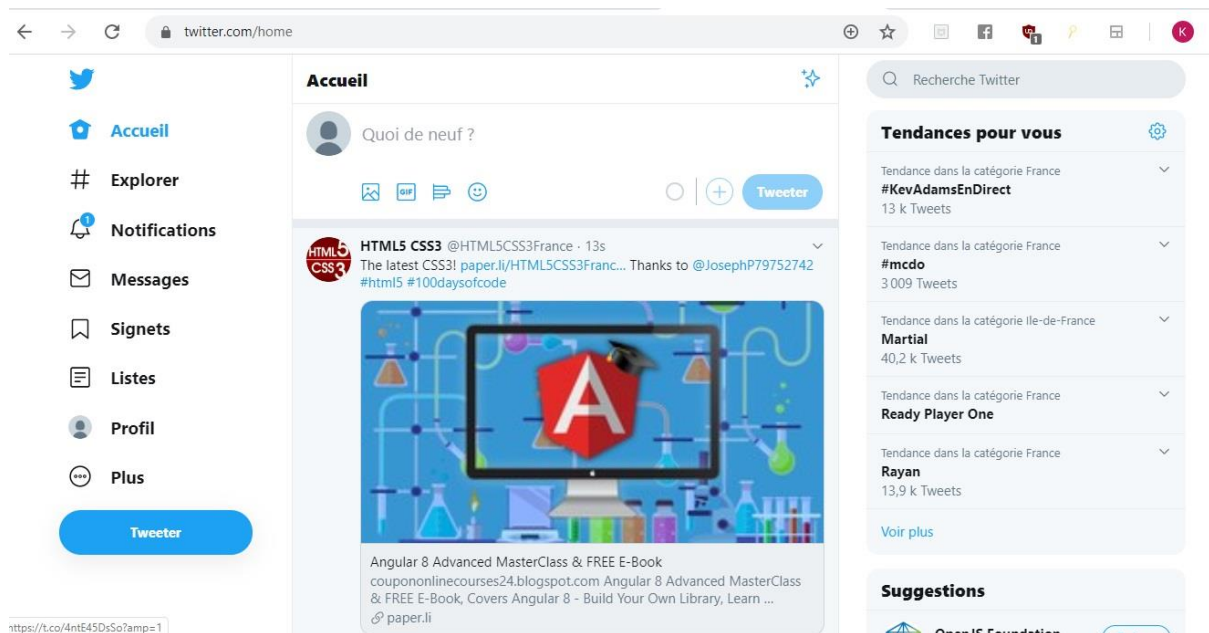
twitter.com/home

K

Accueil
Explorer
1
Notifications
Messages
Signets
Listes
Profil
Plus
Tweeter

Accueil

Quoi de neuf ?

GIF

Tweeter

HTML5 CSS3 @HTML5CSS3France · 13s
The latest CSS3! paper.li/HTML5CSS3Franc... Thanks to @JosephP79752742 #html5 #100daysofcode

HTML5 CSS3

Angular 8 Advanced MasterClass & FREE E-Book
couponnlinecourses24.blogspot.com Angular 8 Advanced MasterClass & FREE E-Book, Covers Angular 8 - Build Your Own Library, Learn ...
paper.li

Recherche Twitter

Tendances pour vous

Tendance dans la catégorie France
#KevAdamsEnDirect
13 k Tweets

Tendance dans la catégorie France
#mcdo
3 009 Tweets

Tendance dans la catégorie Ile-de-France
Martial
40,2 k Tweets

Tendance dans la catégorie France
Ready Player One

Tendance dans la catégorie France
Rayan
13,9 k Tweets

Voir plus

Suggestions

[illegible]

https://t.co/4ntE45DsSo?amp=1